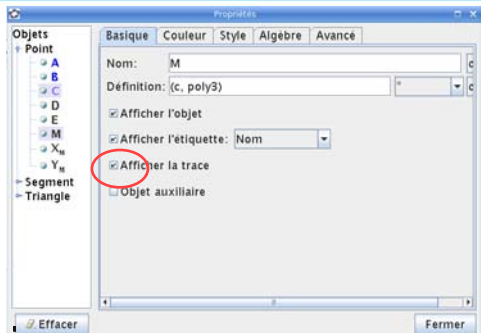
Propriétés

Objets
Point
A
B
C
D
E
M
$X_M$
$Y_M$
Segment
Triangle

Basique | Couleur | Style | Algèbre | Avancé

Nom: M

Définition: (c, poly3)

Afficher l'objet

Afficher l'étiquette: Nom

Afficher la trace

Objet auxiliaire

Effacer

Fermer